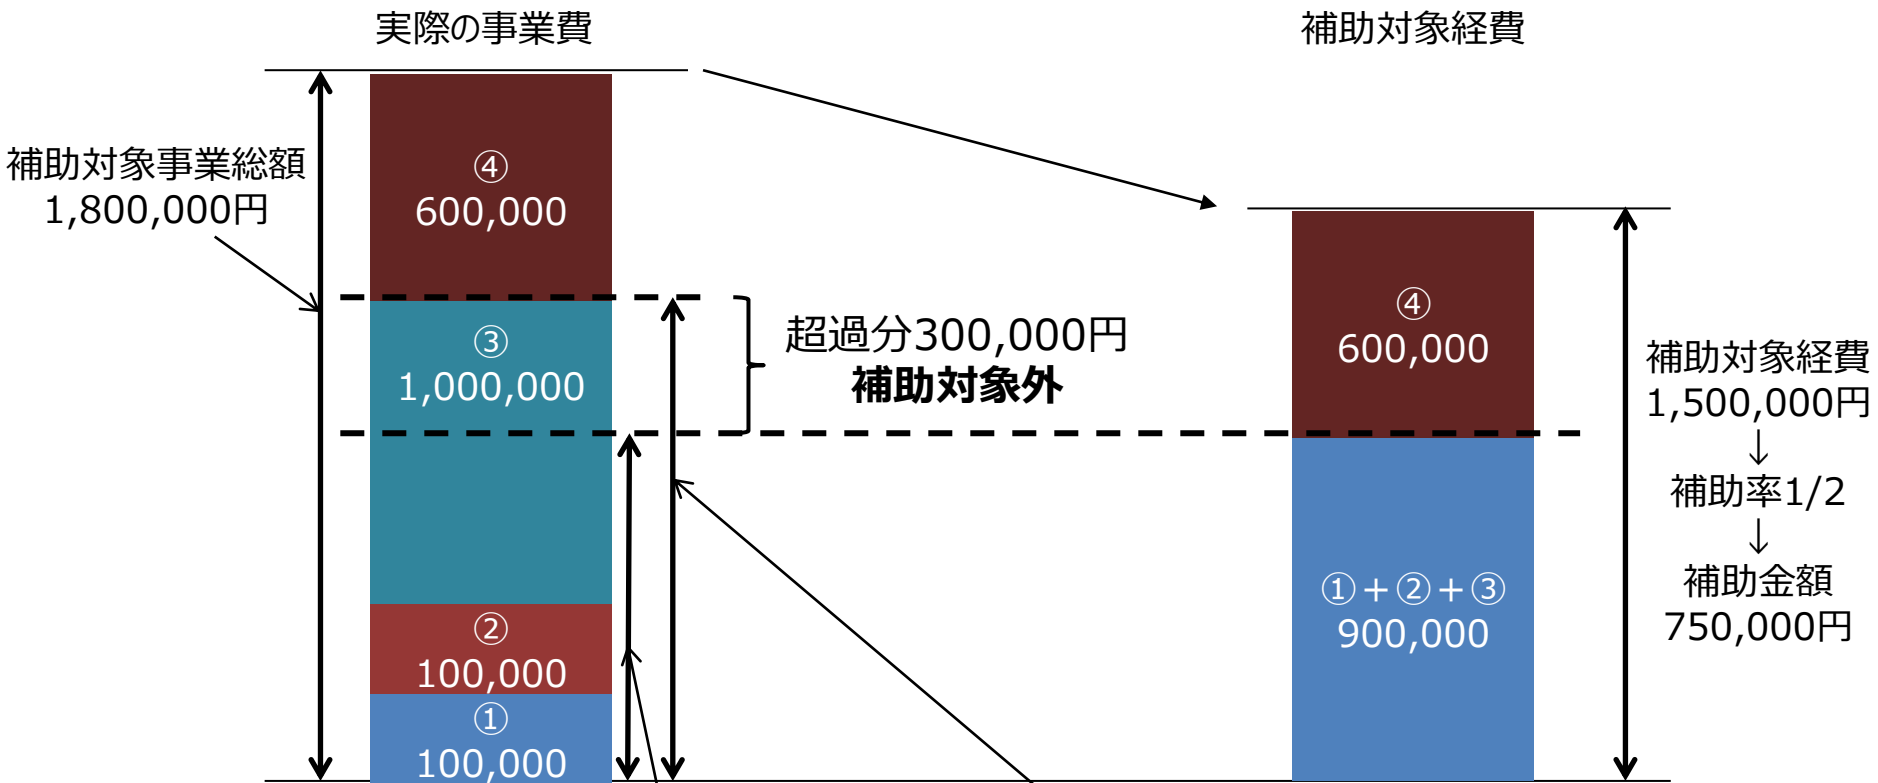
実際の事業費

補助対象経費

補助対象事業総額
1,800,000円

④
600,000

③
1,000,000

超過分300,000円
補助対象外

②
100,000

①
100,000

④
600,000

①＋②＋③
900,000

補助対象経費
1,500,000円
↓
補助率1/2
↓
補助金額
750,000円